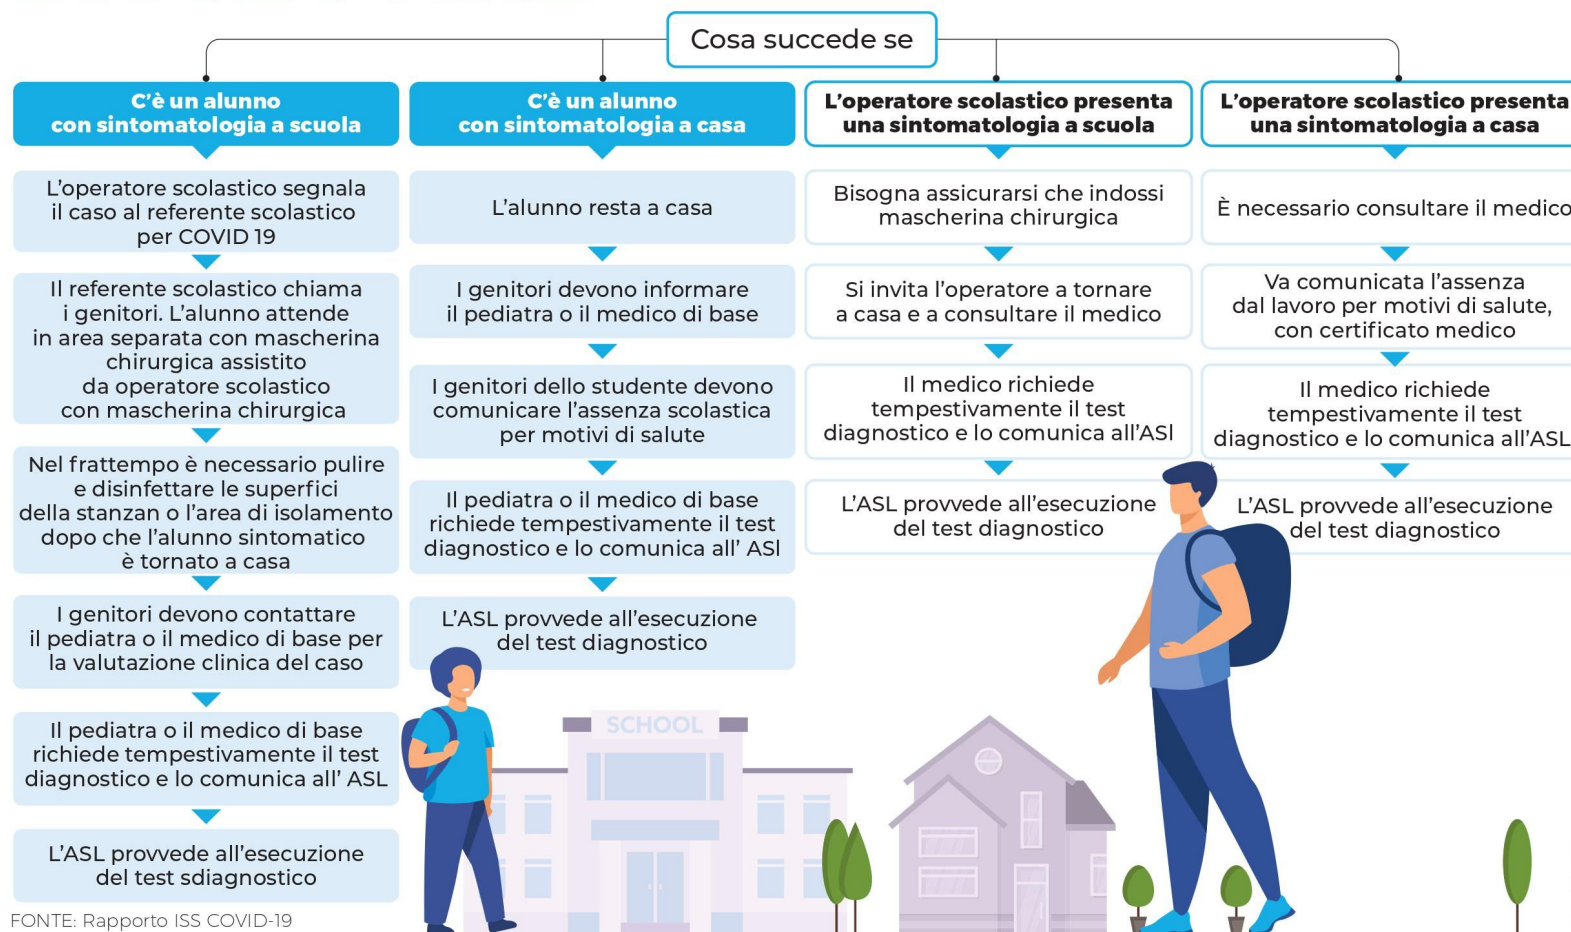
Cosa succede se

C'è un alunno con sintomatologia a scuola

L'operatore scolastico segnala il caso al referente scolastico per COVID 19

Il referente scolastico chiama i genitori. L'alunno attende in area separata con mascherina chirurgica assistito da operatore scolastico con mascherina chirurgica

Nel frattempo è necessario pulire e disinfettare le superfici della stanzan o l'area di isolamento dopo che l'alunno sintomatico è tornato a casa

I genitori devono contattare il pediatra o il medico di base per la valutazione clinica del caso

Il pediatra o il medico di base richiede tempestivamente il test diagnostico e lo comunica all' ASL

L'ASL provvede all'esecuzione del test sdiagnostico

C'è un alunno con sintomatologia a casa

L'alunno resta a casa

I genitori devono informare il pediatra o il medico di base

I genitori dello studente devono comunicare l'assenza scolastica per motivi di salute

Il pediatra o il medico di base richiede tempestivamente il test diagnostico e lo comunica all' ASl

L'ASL provvede all'esecuzione del test diagnostico

L'operatore scolastico presenta una sintomatologia a scuola

Bisogna assicurarsi che indossi mascherina chirurgica

Si invita l'operatore a tornare a casa e a consultare il medico

Il medico richiede tempestivamente il test diagnostico e lo comunica all'ASl

L'ASL provvede all'esecuzione del test diagnostico

L'operatore scolastico presenta una sintomatologia a casa

È necessario consultare il medico

Va comunicata l'assenza dal lavoro per motivi di salute, con certificato medico

Il medico richiede tempestivamente il test diagnostico e lo comunica all'ASL

L'ASL provvede all'esecuzione del test diagnostico

SCHOOL

FONTE: Rapporto ISS COVID-19